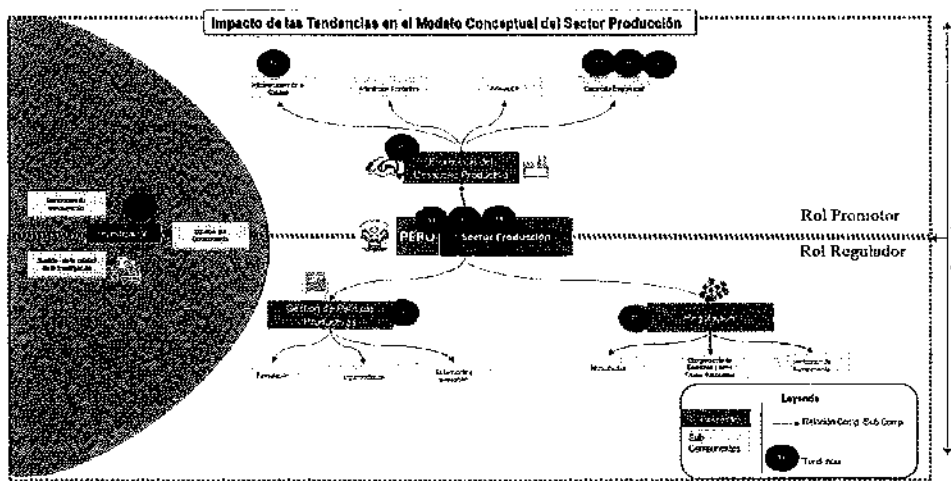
Impacto de las Tendencias en el Modelo Conceptual del Sector Producción

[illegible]

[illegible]

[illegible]

Desarrollo Empresarial

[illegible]

PERU

Sector Producción

Rol Promotor

Rol Regulador

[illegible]

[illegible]

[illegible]

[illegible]

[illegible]

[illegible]

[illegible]

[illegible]

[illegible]

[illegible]

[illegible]

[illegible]

Leyenda

Relación Comp. Sub Comp.

Sub Componentes

Tendencias